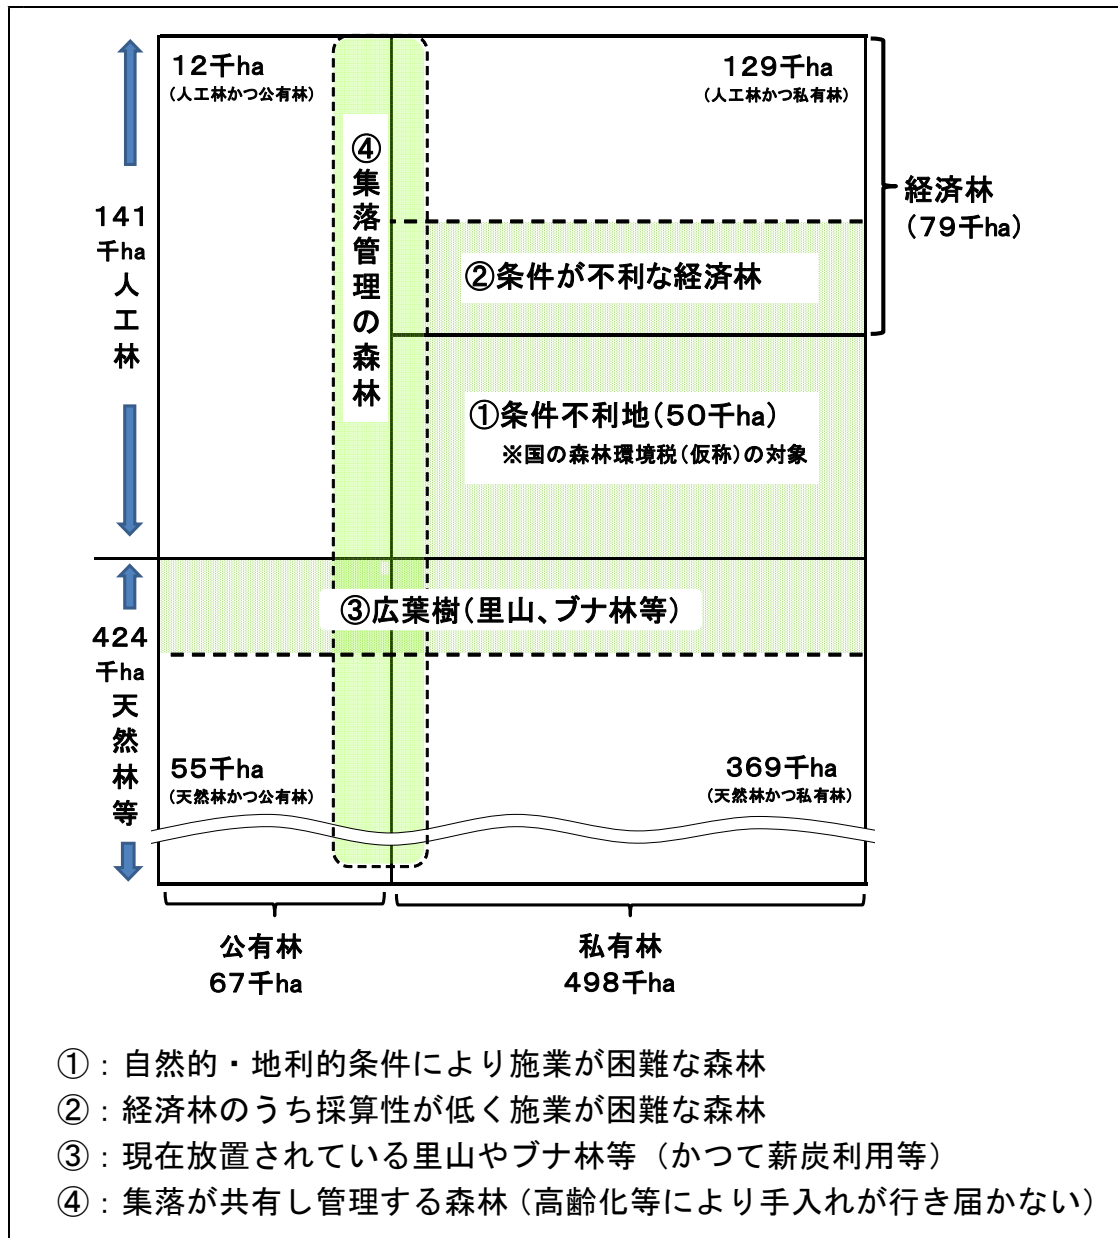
12千ha
(人工林かつ公有林)

129千ha
(人工林かつ私有林)

141千ha
人工林

④集落管理の森林

経済林
(79千ha)

②条件が不利な経済林

①条件不利地(50千ha)
※国の森林環境税(仮称)の対象

424千ha
天然林等

③広葉樹(里山、ブナ林等)

55千ha
(天然林かつ公有林)

369千ha
(天然林かつ私有林)

公有林
67千ha

私有林
498千ha

①：自然的・地利的条件により施業が困難な森林
②：経済林のうち採算性が低く施業が困難な森林
③：現在放置されている里山やブナ林等（かつて薪炭利用等）
④：集落が共有し管理する森林（高齢化等により手入れが行き届かない）